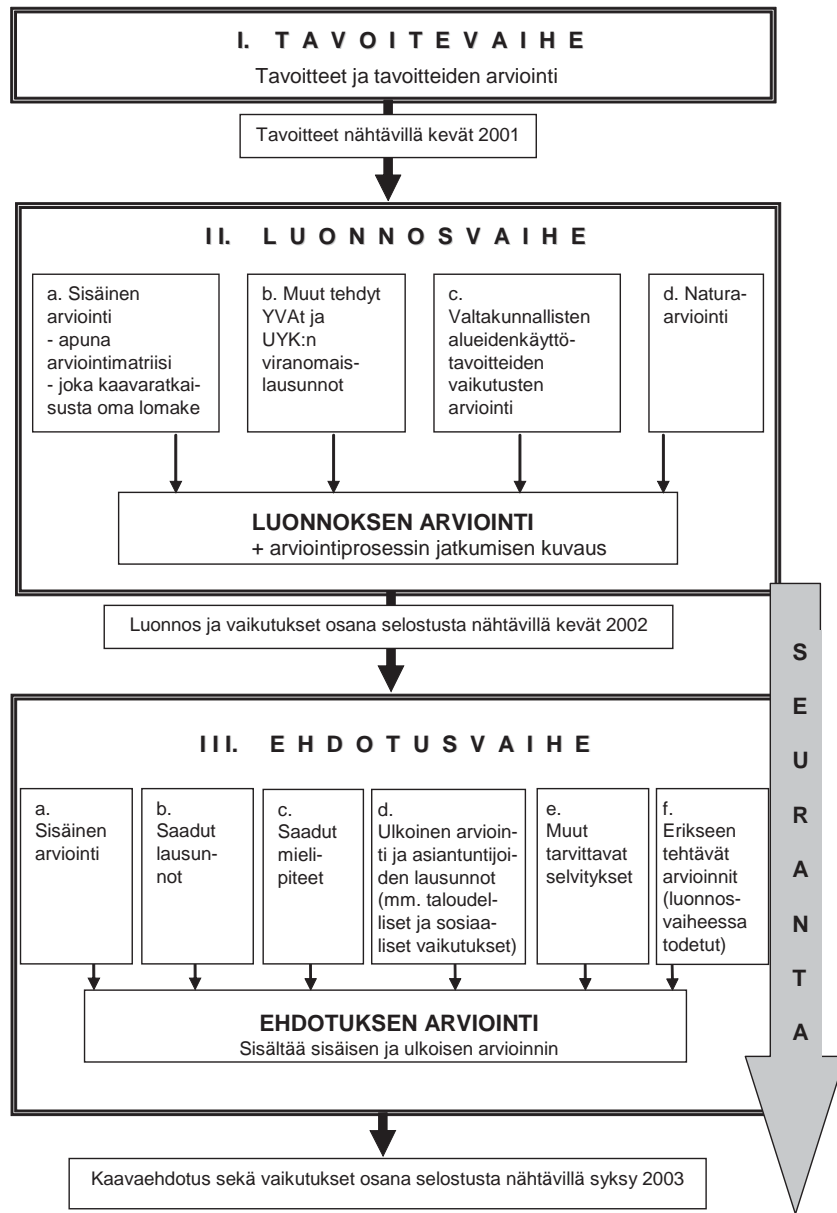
I. TAVOITEVAIHE

Tavoitteet ja tavoitteiden arviointi

Tavoitteet nähtävillä kevät 2001

II. LUONNOSVAIHE

a. Sisäinen arviointi
- apuna arviointimatriisi
- joka kaavaratkaisusta oma lomake

b. Muut tehdyt YVAt ja UYK:n viranomaislausunnot

c. Valtakunnallisten alueidenkäyttötavoitteiden vaikutusten arviointi

d. Natura-arviointi

LUONNOKSEN ARVIOINTI
+ arviointiprosessin jatkumisen kuvaus

Luonnos ja vaikutukset osana selostusta nähtävillä kevät 2002

SEURANTA

III. EHDOTUSVAIHE

a. Sisäinen arviointi

b. Saadut lausunnot

c. Saadut mielipiteet

d. Ulkoinen arviointi ja asiantuntijoiden lausunnot (mm. taloudelliset ja sosiaaliset vaikutukset)

e. Muut tarvittavat selvitykset

f. Erikseen tehtävät arvioinnit (luonnosvaiheessa todetut)

EHDOTUKSEN ARVIOINTI
Sisältää sisäisen ja ulkoisen arvioinnin

Kaavaehdotus sekä vaikutukset osana selostusta nähtävillä syksy 2003